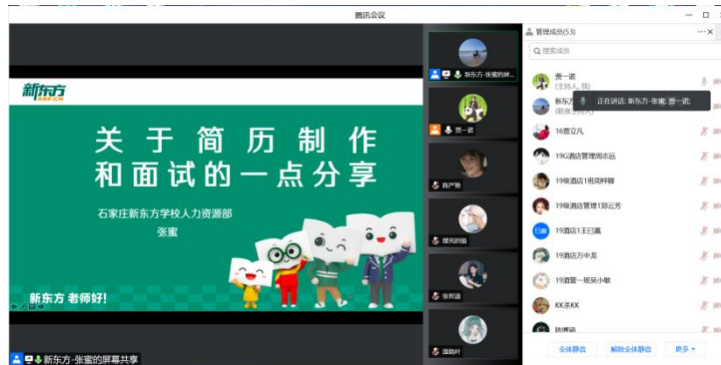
腾讯会议

新东方

关于简历制作和面试的一点分享

石家庄新东方学校人力资源部
张蜜

新东方 老师好!

新东方-张蜜的屏幕共享

新东方-张蜜的...

贾一诺

陈严雅

理想的猫

张芙涵

温晓叶

管理成员(53)

搜索成员

贾一诺
(主持人, 我)

新东方-张蜜
(联席主持人)

正在讲话: 新东方-张蜜; 贾一诺;

16酒豆凡

19G酒店管理闫志远

19级酒店1班周梓尊

19级酒店管理郑云芳

19酒店1王巳嘉

19酒店万中龙

19酒管一班吴小敏

KK杀KK

陈博涵

全体静音

解除全体静音

更多